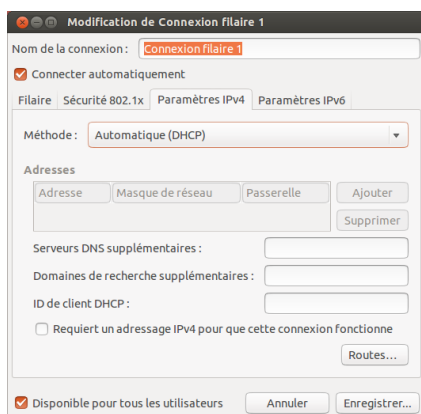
Modification de Connexion filaire 1

Nom de la connexion : Connexion filaire 1

Connecter automatiquement

Filaire | Sécurité 802.1x | Paramètres IPv4 | Paramètres IPv6

Méthode : Automatique (DHCP)

Adresses

| Adresse | Masque de réseau | Passerelle |
|---|---|---|
| | | |

Ajouter

Supprimer

Serveurs DNS supplémentaires :

Domaines de recherche supplémentaires :

ID de client DHCP :

Requiert un adressage IPv4 pour que cette connexion fonctionne

Routes…

Disponible pour tous les utilisateurs

Annuler

Enregistrer…